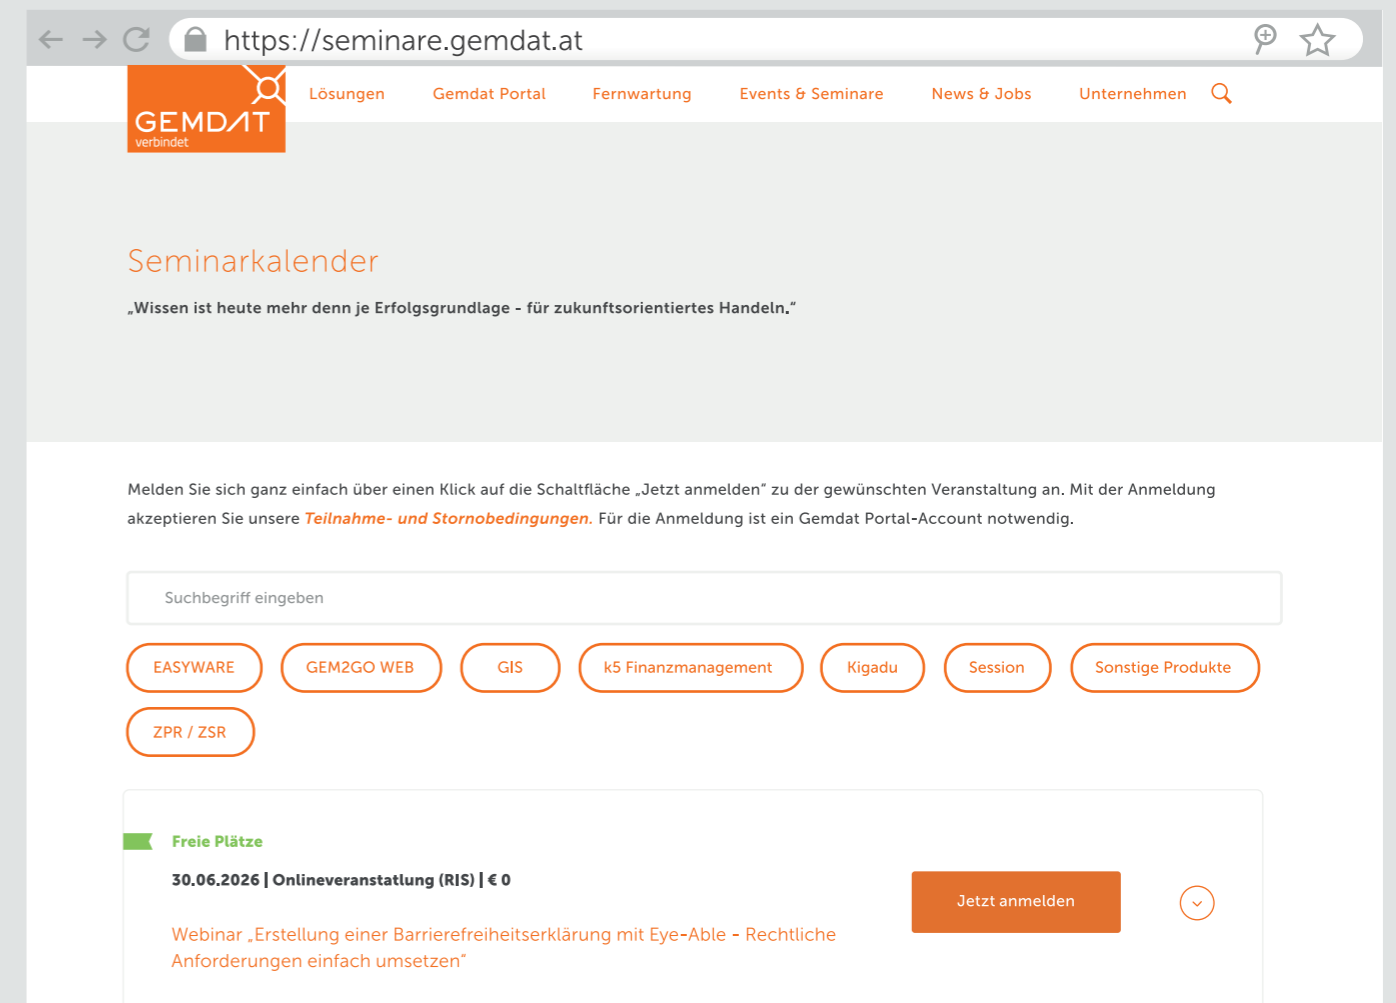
https://seminare.gemdat.at

GEMDAT verbindet

Lösungen Gemdat Portal Fernwartung Events & Seminare News & Jobs Unternehmen

Seminarkalender

„Wissen ist heute mehr denn je Erfolgsgrundlage - für zukunftsorientiertes Handeln."

Melden Sie sich ganz einfach über einen Klick auf die Schaltfläche „Jetzt anmelden" zu der gewünschten Veranstaltung an. Mit der Anmeldung akzeptieren Sie unsere Teilnahme- und Stornobedingungen. Für die Anmeldung ist ein Gemdat Portal-Account notwendig.

Suchbegriff eingeben

EASYWARE GEM2GO WEB GIS k5 Finanzmanagement Kigadu Session Sonstige Produkte ZPR / ZSR

Freie Plätze

30.06.2026 | Onlineveranstaltung (RIS) | € 0

Jetzt anmelden

Webinar „Erstellung einer Barrierefreiheitserklärung mit Eye-Able - Rechtliche Anforderungen einfach umsetzen"